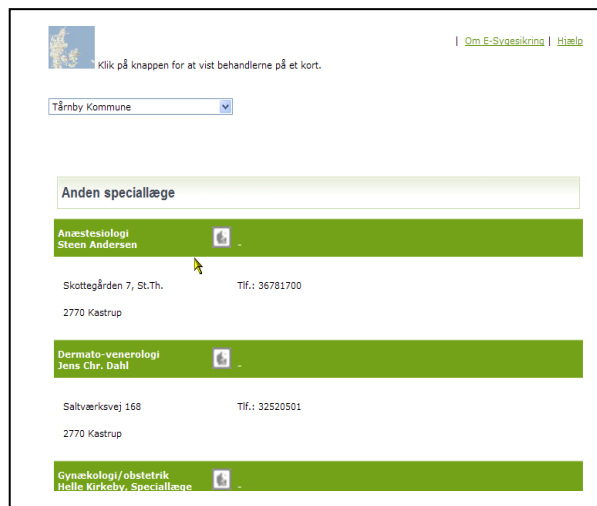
Klik på knappen for at vist behandlerne på et kort.

| Om E-Sygesikring | Hjælp

Tårnby Kommune

Anden speciallæge

Anæstesiologi
Steen Andersen -

Skottegården 7, St.Th. Tlf.: 36781700

2770 Kastrup

Dermato-venerologi
Jens Chr. Dahl -

Saltværksvej 168 Tlf.: 32520501

2770 Kastrup

Gynækologi/obstetrik
Helle Kirkeby, Speciallæge -